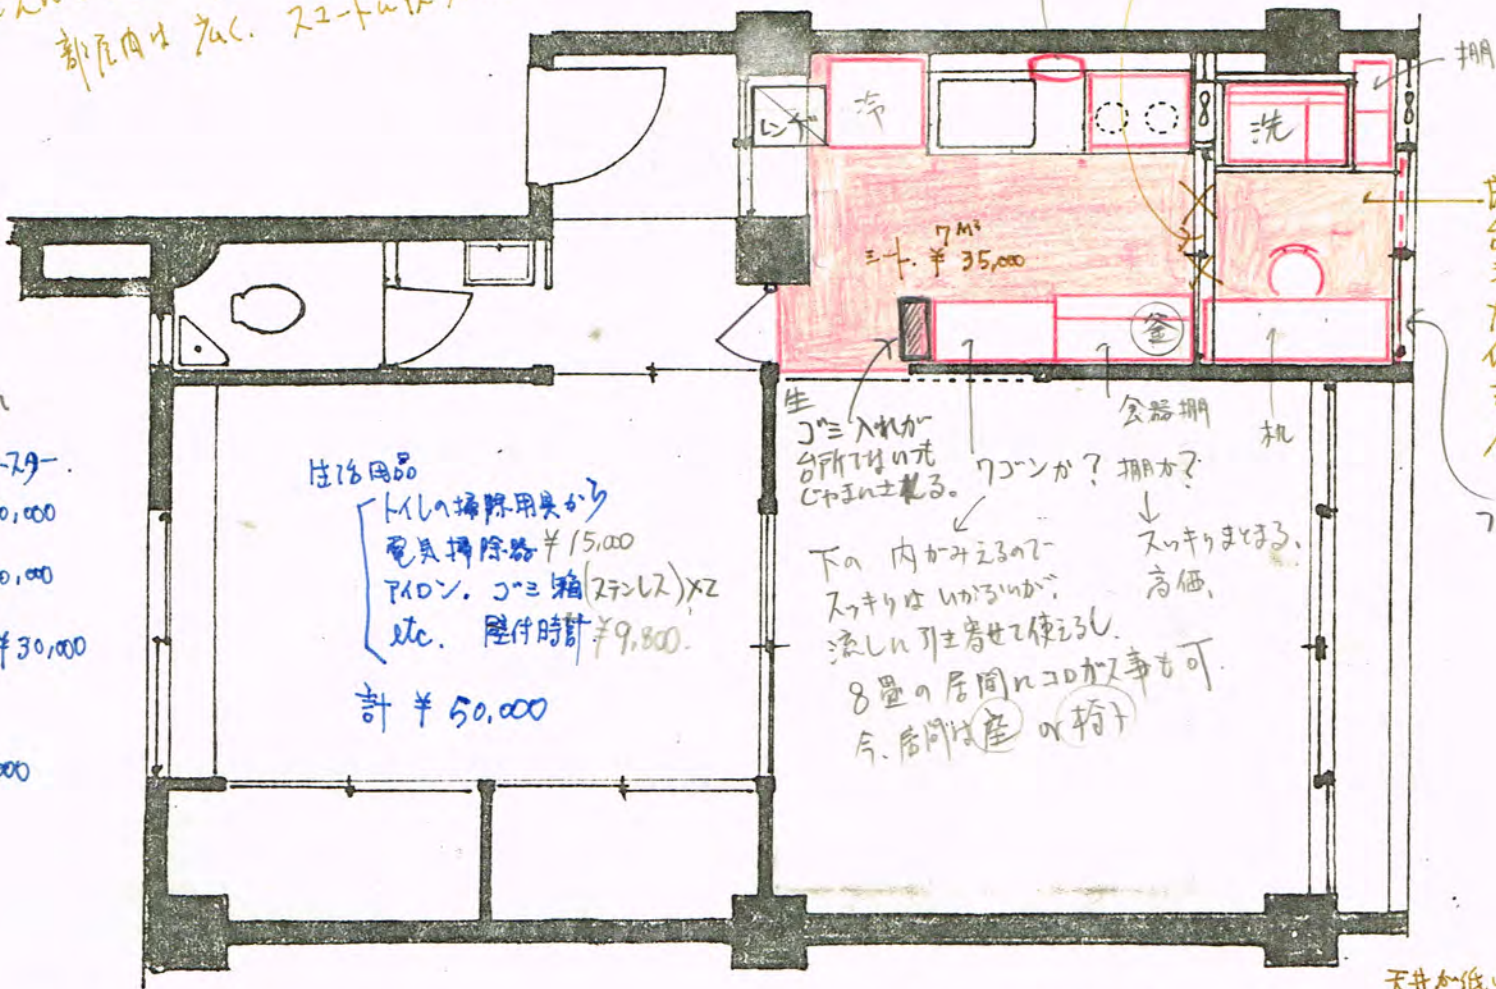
部屋内は広く、スユートル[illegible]

レンジ

冷

洗

棚

7M²
ミート ¥35,000

釜

生活用品
トイレの掃除用具から
電気掃除器 ¥15,000
アイロン、ゴミ箱(ステンレス)×2
etc. 壁付時計 ¥9,800
計 ¥50,000

ースター
0,000
0,000
¥30,000
00

生
ゴミ入れが
台所ではい先
じゃまにする。

ワゴンか? 棚かで

食器棚

机

下の 内がみえるので
スッキリは いかるいが、
流しに引き寄せて使えるし
8畳の居間にコロガス事も可
今、居間は座 or 椅子

スッキリまとまる。
高価、

天井が低い